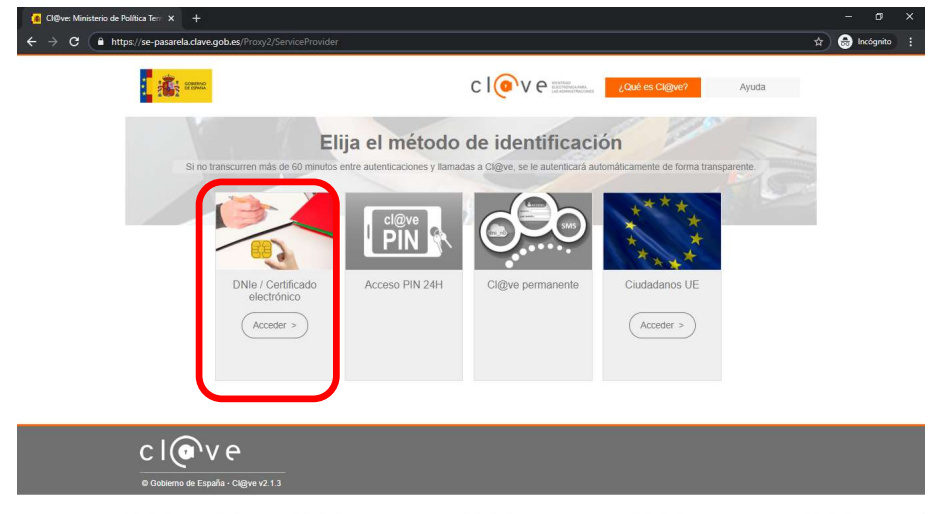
Cl@ve: Ministerio de Política Terr ×

https://se-pasarela.clave.gob.es/Proxy2/ServiceProvider

Incógnito

GOBIERNO DE ESPAÑA

cl@ve IDENTIDAD ELECTRÓNICA PARA LAS ADMINISTRACIONES

¿Qué es Cl@ve?

Ayuda

Elija el método de identificación

Si no transcurren más de 60 minutos entre autenticaciones y llamadas a Cl@ve, se le autenticará automáticamente de forma transparente.

cl@ve PIN

SMS

DNIe / Certificado electrónico

Acceder >

Acceso PIN 24H

Cl@ve permanente

Ciudadanos UE

Acceder >

cl@ve

© Gobierno de España - Cl@ve v2.1.3